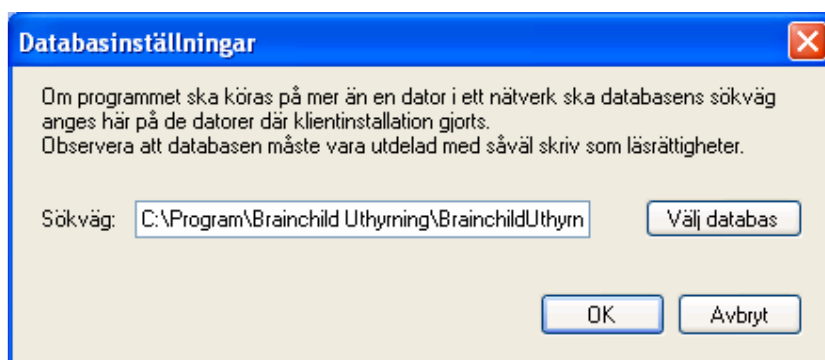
Databasinställningar

Om programmet ska köras på mer än en dator i ett nätverk ska databasens sökväg anges här på de datorer där klientinstallation gjorts.
Observera att databasen måste vara utdelad med såväl skriv som läsrättigheter.

Sökväg: C:\Program\Brainchild Uthyrning\BrainchildUthyrn

Välj databas

OK

Avbryt